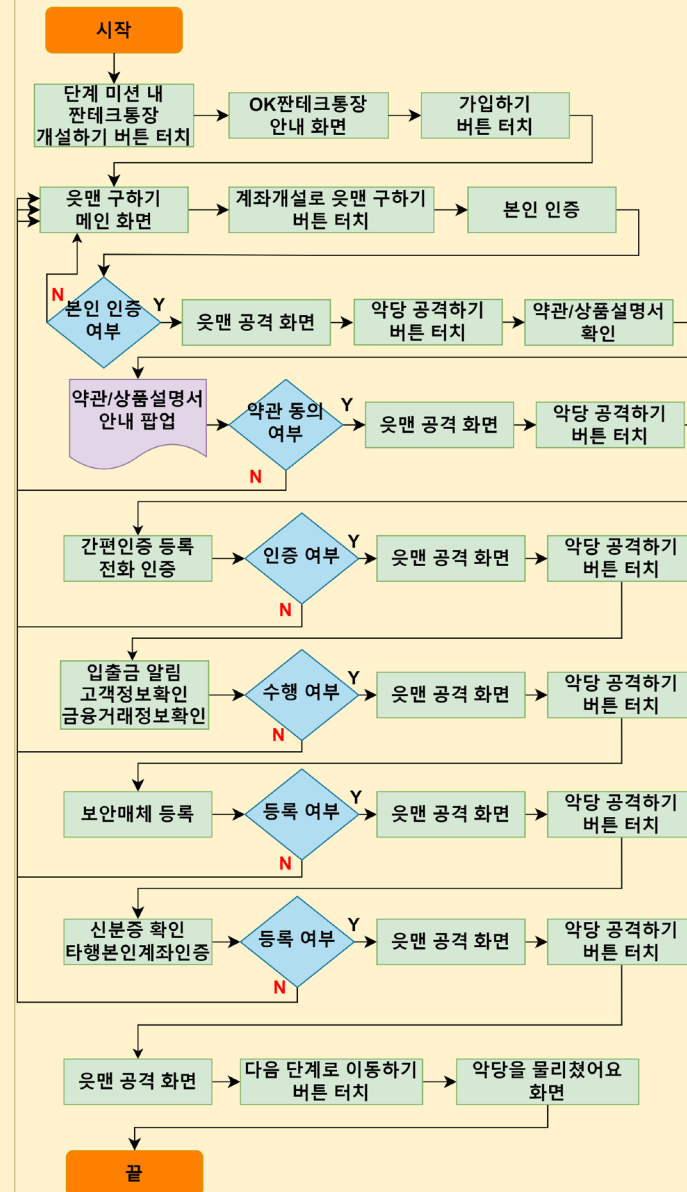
시작

단계 미션 내 짠테크통장 개설하기 버튼 터치

OK짠테크통장 안내 화면

가입하기 버튼 터치

웃맨 구하기 메인 화면

계좌개설로 웃맨 구하기 버튼 터치

본인 인증

본인 인증 여부

N

Y

웃맨 공격 화면

악당 공격하기 버튼 터치

약관/상품설명서 확인

약관/상품설명서 안내 팝업

약관 동의 여부

Y

N

웃맨 공격 화면

악당 공격하기 버튼 터치

간편인증 등록 전화 인증

인증 여부

Y

N

웃맨 공격 화면

악당 공격하기 버튼 터치

입출금 알림 고객정보확인 금융거래정보확인

수행 여부

Y

N

웃맨 공격 화면

악당 공격하기 버튼 터치

보안매체 등록

등록 여부

Y

N

웃맨 공격 화면

악당 공격하기 버튼 터치

신분증 확인 타행본인계좌인증

등록 여부

Y

N

웃맨 공격 화면

악당 공격하기 버튼 터치

웃맨 공격 화면

다음 단계로 이동하기 버튼 터치

악당을 물리쳤어요 화면

끝